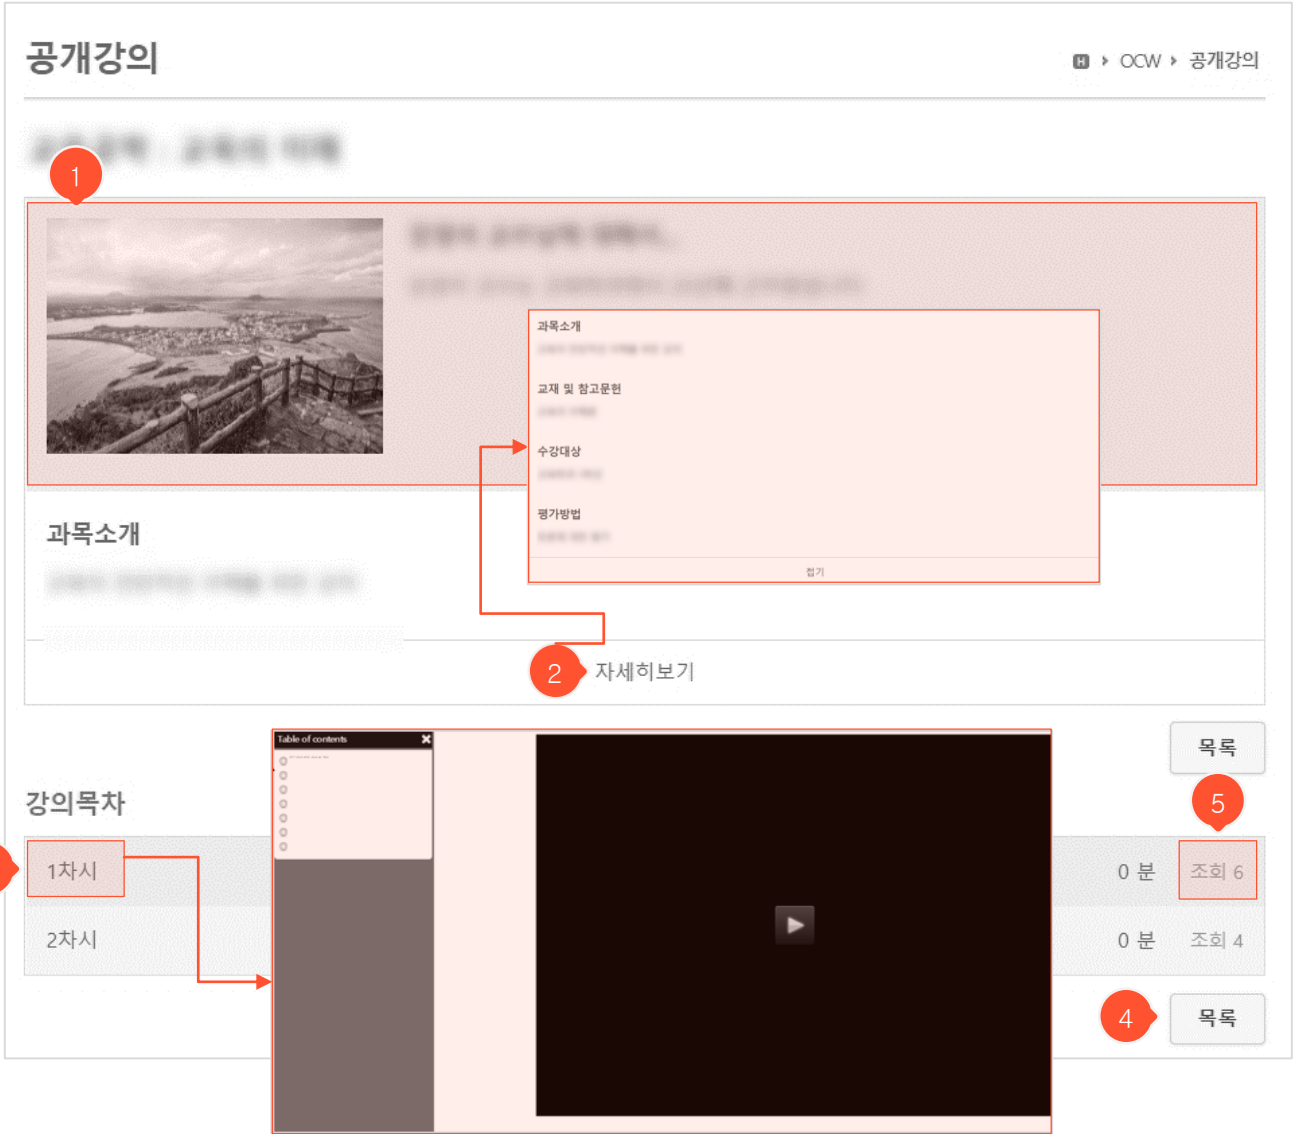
공개강의

H › OCW › 공개강의

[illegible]

1

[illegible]

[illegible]

과목소개

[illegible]

교재 및 참고문헌

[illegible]

수강대상

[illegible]

평가방법

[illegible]

접기

과목소개

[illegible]

2 자세히보기

목록

Table of contents

강의목차

5

1차시

0 분

조회 6

2차시

0 분

조회 4

4 목록